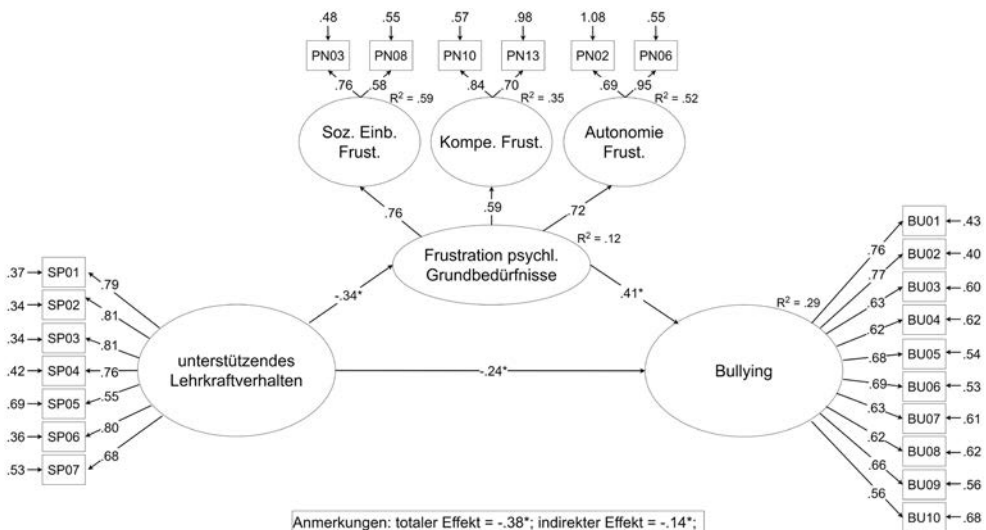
.48 .55 .57 .98 1.08 .55

PN03 PN08 PN10 PN13 PN02 PN06

.76 .58 $R^2$ = .59 .84 .70 $R^2$ = .35 .69 .95 $R^2$ = .52

Soz. Einb. Frust.

Kompe. Frust.

Autonomie Frust.

.76 .59 .72

Frustration psychl. Grundbedürfnisse

$R^2$ = .12

.37 SP01 .79
.34 SP02 .81
.34 SP03 .81
.42 SP04 .76
.69 SP05 .55
.36 SP06 .80
.53 SP07 .68

-.34*

.41*

unterstützendes Lehrkraftverhalten

-.24*

Bullying

$R^2$ = .29

.76 BU01 .43
.77 BU02 .40
.63 BU03 .60
.62 BU04 .62
.68 BU05 .54
.69 BU06 .53
.63 BU07 .61
.62 BU08 .62
.66 BU09 .56
.56 BU10 .68

Anmerkungen: totaler Effekt = -.38*; indirekter Effekt = -.14*;